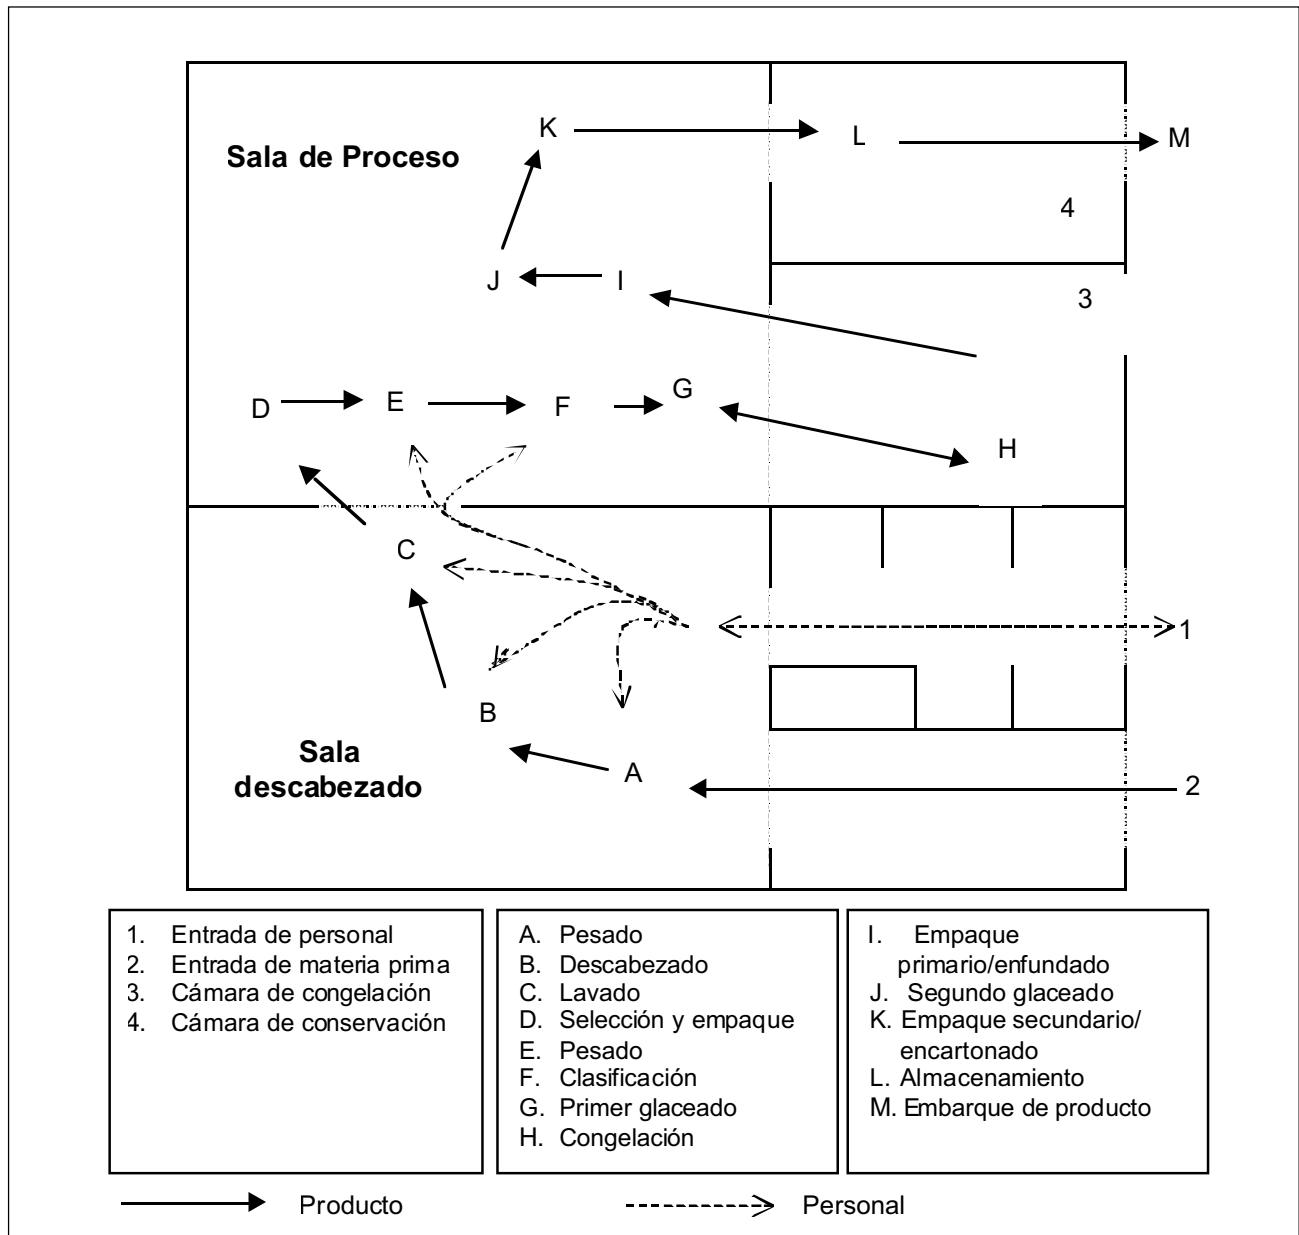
Sala de Proceso

K L M

4

J I

3

D E F G

H

C

1

B

Sala descabezado

A

2

1. Entrada de personal
2. Entrada de materia prima
3. Cámara de congelación
4. Cámara de conservación

A. Pesado
B. Descabezado
C. Lavado
D. Selección y empaque
E. Pesado
F. Clasificación
G. Primer glaceado
H. Congelación

I. Empaque primario/enfundado
J. Segundo glaceado
K. Empaque secundario/ encartonado
L. Almacenamiento
M. Embarque de producto

Producto

Personal